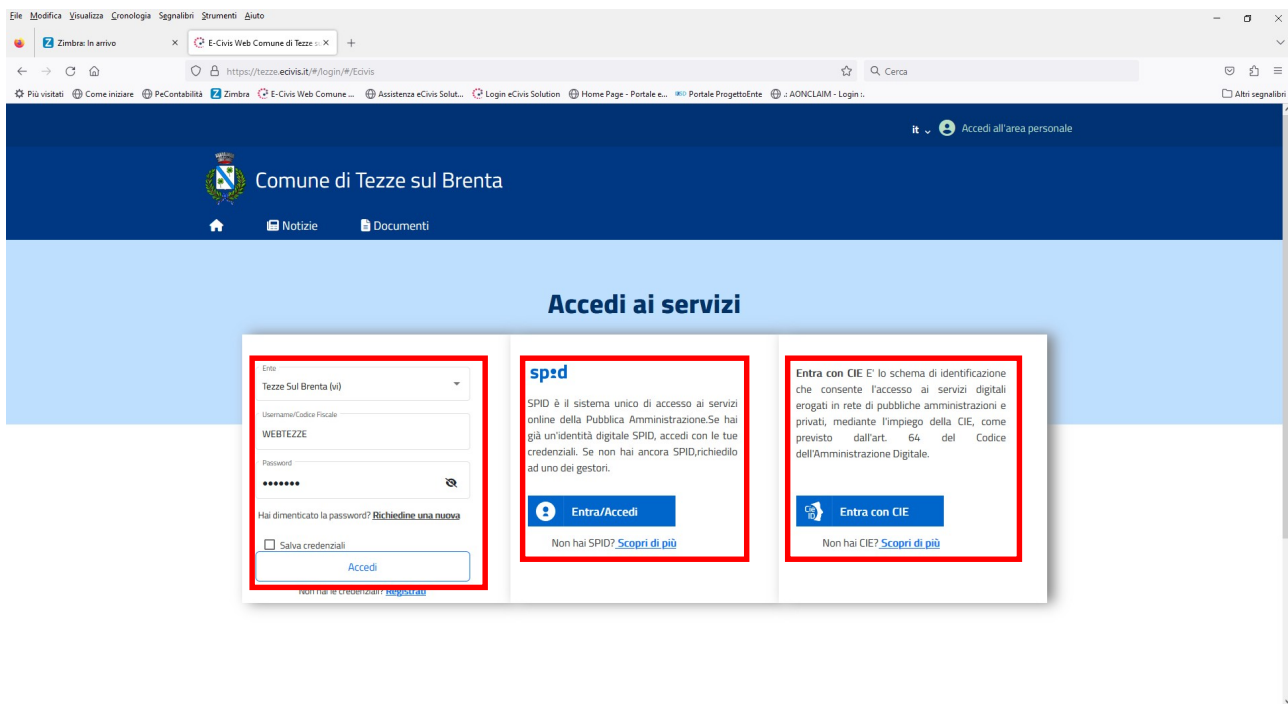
File Modifica Visualizza Cronologia Segnalibri Strumenti Aiuto

Zimbra: In arrivo
E-Civis Web Comune di Tezze s
https://tezze.ecivis.it/#/login/#/Ecivis
Cerca
Più visitati
Come iniziare
PeContabilità
Zimbra
E-Civis Web Comune ...
Assistenza eCivis Solut...
Login eCivis Solution
Home Page - Portale e...
Portale ProgettoEnte
.: AONCLAIM - Login :.
Altri segnalibri

it
Accedi all'area personale

Comune di Tezze sul Brenta

Notizie
Documenti

Accedi ai servizi

Ente
Tezze Sul Brenta (vi)
Username/Codice Fiscale
WEBTEZZE
Password
•••••••
Hai dimenticato la password? Richiedine una nuova
Salva credenziali
Accedi
Non hai le credenziali? Registrati

spid
SPID è il sistema unico di accesso ai servizi online della Pubblica Amministrazione.Se hai già un'identità digitale SPID, accedi con le tue credenziali. Se non hai ancora SPID,richiedilo ad uno dei gestori.
Entra/Accedi
Non hai SPID? Scopri di più

Entra con CIE E' lo schema di identificazione che consente l'accesso ai servizi digitali erogati in rete di pubbliche amministrazioni e privati, mediante l'impiego della CIE, come previsto dall'art. 64 del Codice dell'Amministrazione Digitale.
Entra con CIE
Non hai CIE? Scopri di più